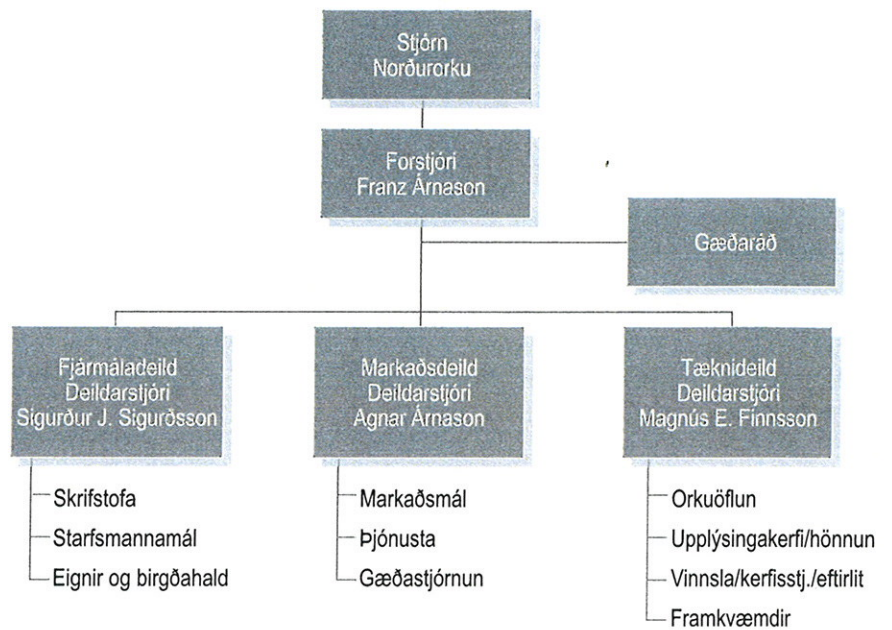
Stjórn
Norðurorku

Forstjóri
Franz Árnason

Gæðaráð

Fjármáladeild
Deildarstjóri
Sigurður J. Sigurðsson

Skrifstofa
Starfsmannamál
Eignir og birgðahald

Markaðsdeild
Deildarstjóri
Agnar Árnason

Markaðsmál
Þjónusta
Gæðastjórnun

Tæknideild
Deildarstjóri
Magnús E. Finnsson

Orkuöflun
Upplýsingakerfi/hönnun
Vinnsla/kerfisstj./eftirlit
Framkvæmdir